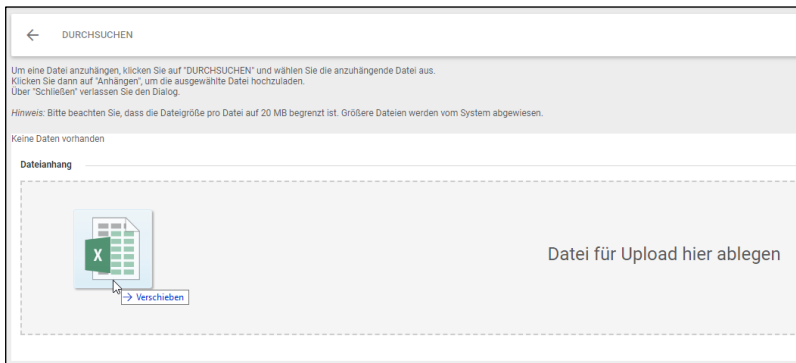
← DURCHSUCHEN

Um eine Datei anzuhängen, klicken Sie auf "DURCHSUCHEN" und wählen Sie die anzuhängende Datei aus.
Klicken Sie dann auf "Anhängen", um die ausgewählte Datei hochzuladen.
Über "Schließen" verlassen Sie den Dialog.

Hinweis: Bitte beachten Sie, dass die Dateigröße pro Datei auf 20 MB begrenzt ist. Größere Dateien werden vom System abgewiesen.

Keine Daten vorhanden

Dateianhang

X

→ Verschieben

Datei für Upload hier ablegen